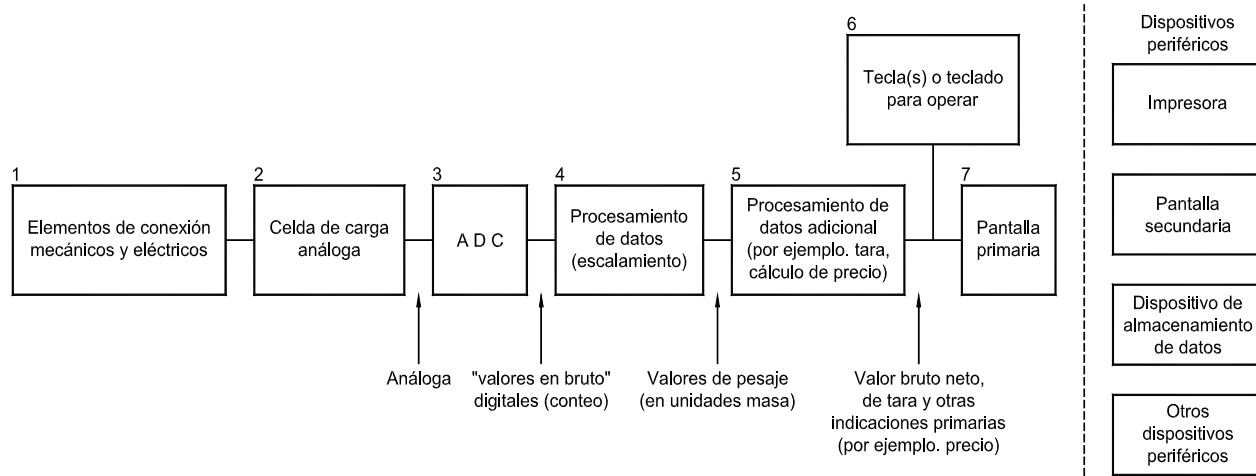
6

Tecla(s) o teclado para operar

1

Elementos de conexión mecánicos y eléctricos

2

Celda de carga análoga

3

A D C

4

Procesamiento de datos (escalamiento)

5

Procesamiento de datos adicional (por ejemplo. tara, cálculo de precio)

7

Pantalla primaria

Análoga

"valores en bruto" digitales (conteo)

Valores de pesaje (en unidades masa)

Valor bruto neto, de tara y otras indicaciones primarias (por ejemplo. precio)

Dispositivos periféricos

Impresora

Pantalla secundaria

Dispositivo de almacenamiento de datos

Otros dispositivos periféricos